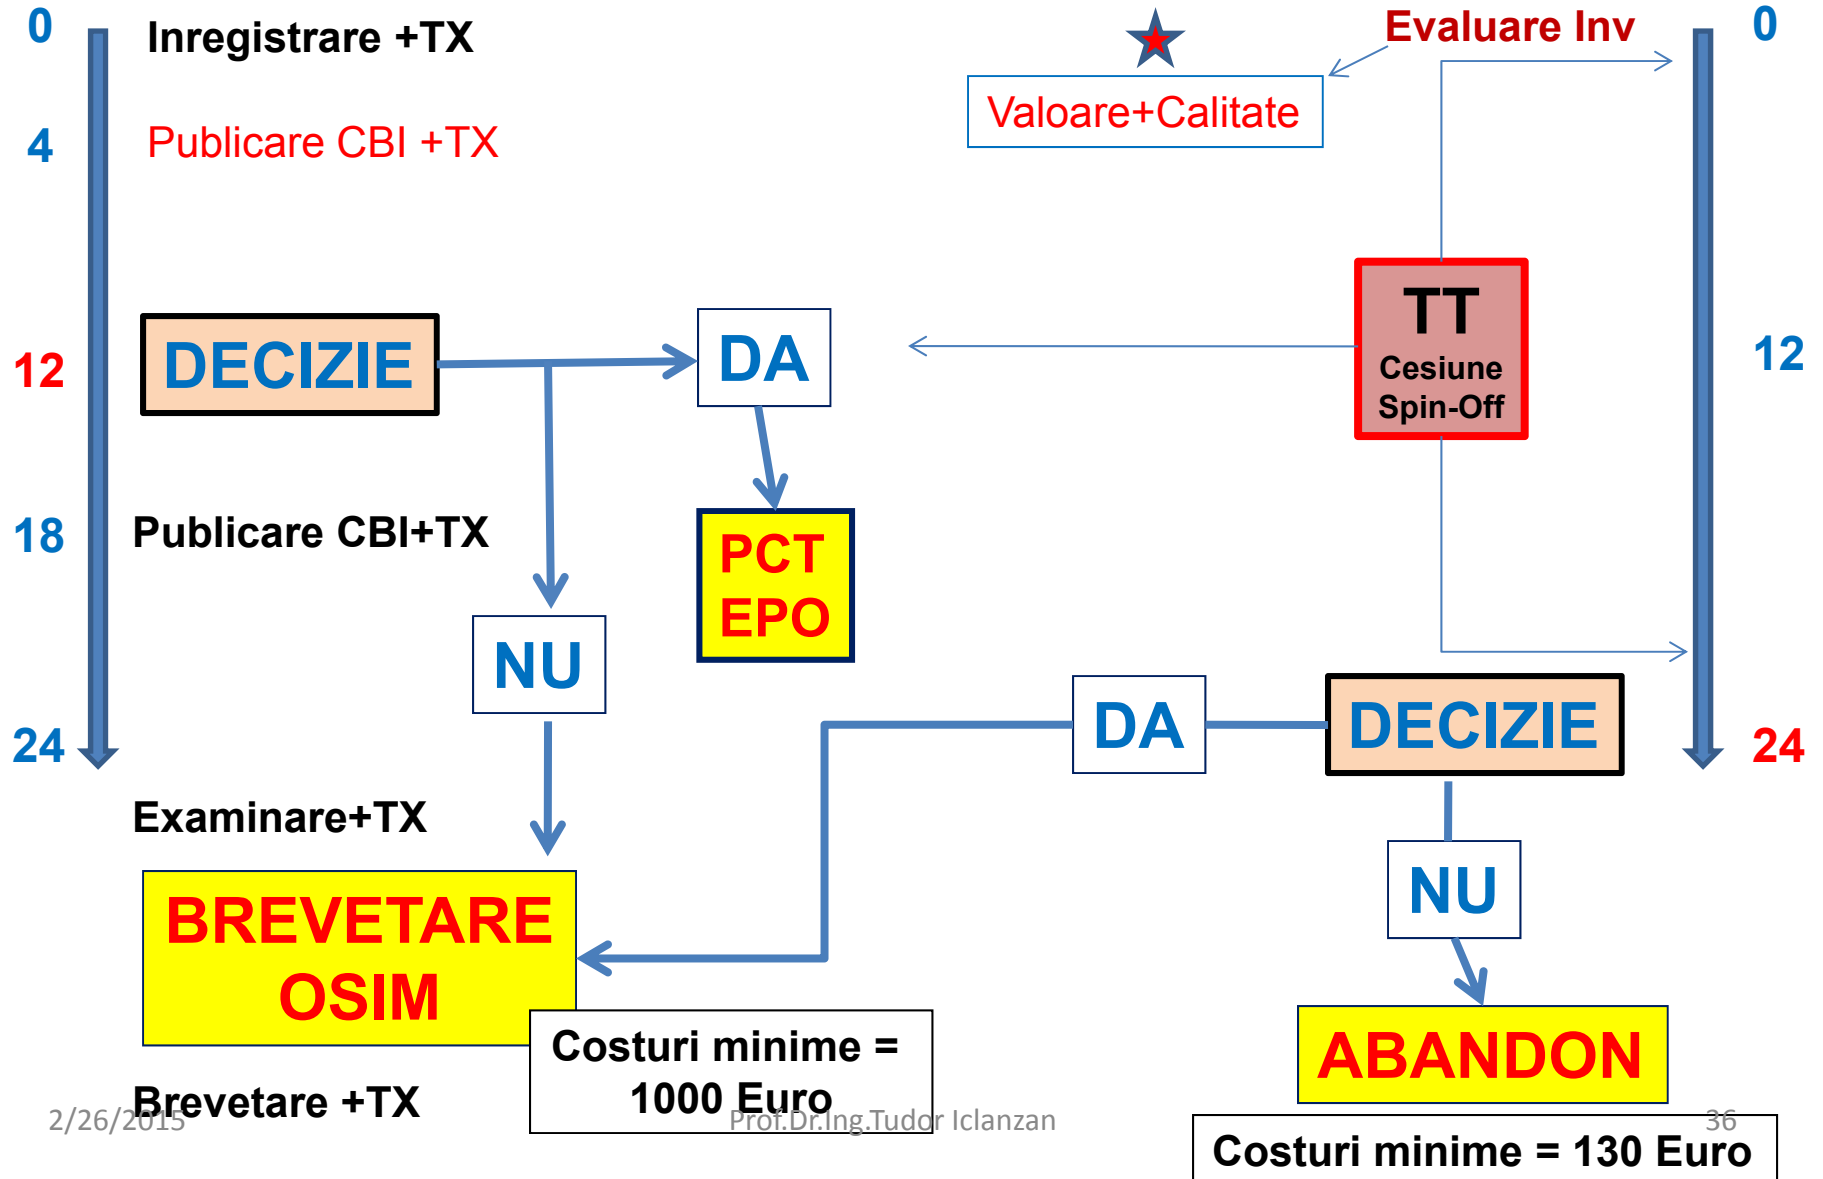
0

Inregistrare +TX

4

Publicare CBI +TX

12

DECIZIE

DA

18

Publicare CBI+TX

PCT EPO

NU

24

Examinare+TX

BREVETARE OSIM

Costuri minime = 1000 Euro

Brevetare +TX

Evaluare Inv

Valoare+Calitate

0

TT
Cesiune
Spin-Off

12

DA

DECIZIE

24

NU

ABANDON

Costuri minime = 130 Euro

2/26/2015

Prof.Dr.Ing.Tudor Iclanzan

36